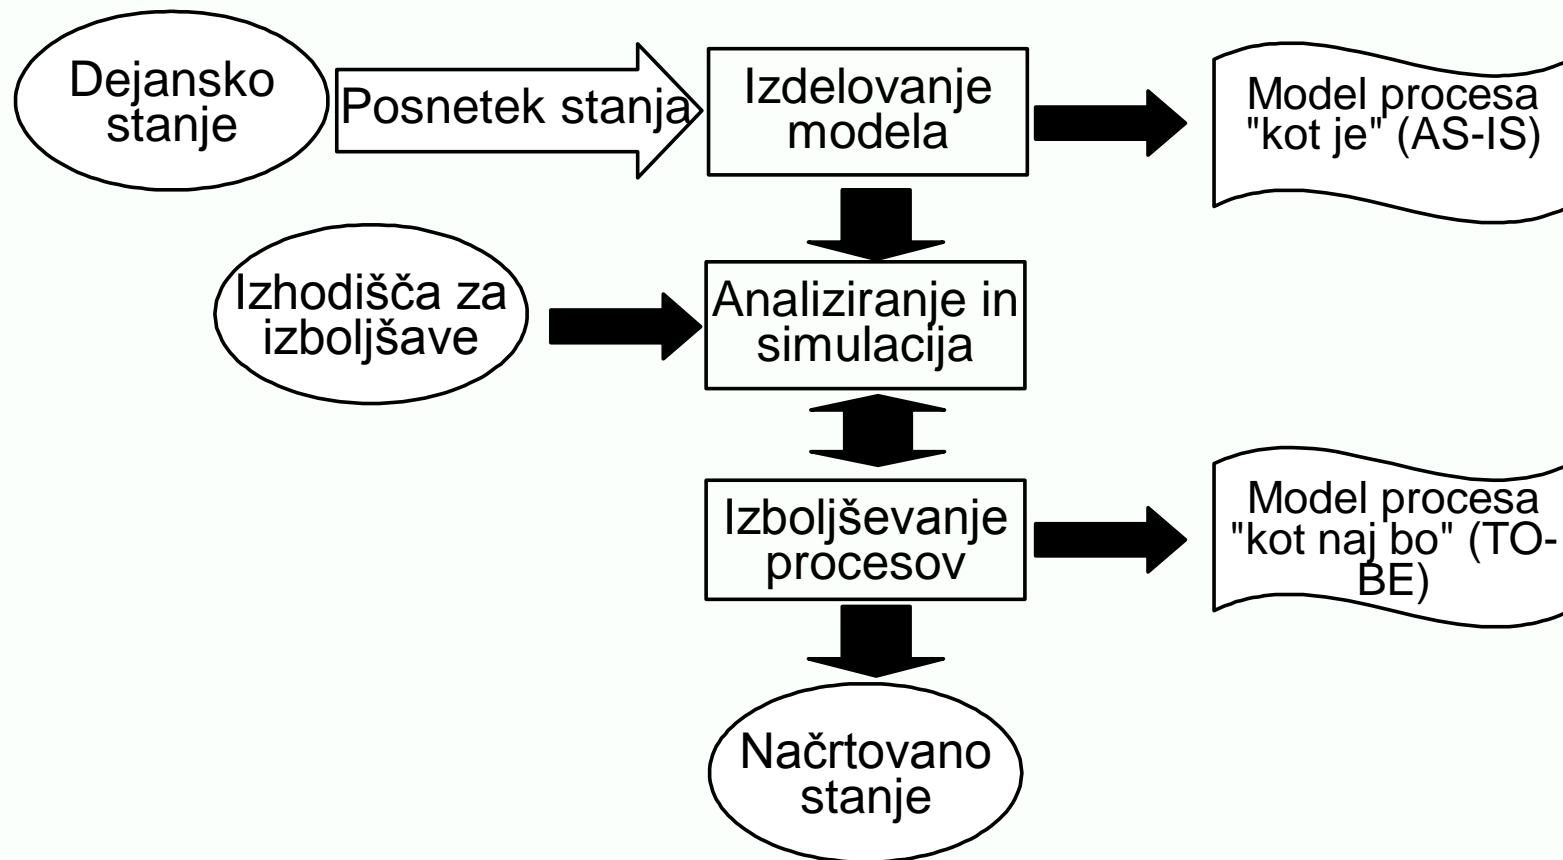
Dejansko stanje

Posnetek stanja

Izdelovanje modela

Model procesa "kot je" (AS-IS)

Izhodišča za izboljšave

Analiziranje in simulacija

Izboljševanje procesov

Model procesa "kot naj bo" (TO-BE)

Načrtovano stanje